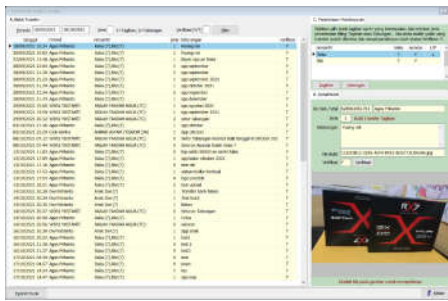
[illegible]

Periode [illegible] s/d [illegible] Jenis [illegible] Verifikasi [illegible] Filter

| Tanggal | Pemilik | Penerima | Jenis | Keterangan | Verifikasi |
|---|---|---|---|---|---|
| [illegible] | Agus Priharto | Bahar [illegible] | 1 | Packing list | T |
| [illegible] | Agus Priharto | Bahar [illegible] | 1 | Packing list | T |
| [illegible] | Agus Priharto | Bahar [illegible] | 1 | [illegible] | T |
| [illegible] | Agus Priharto | Bahar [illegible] | 1 | Biaya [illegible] | T |
| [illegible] | Agus Priharto | Bahar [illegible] | 1 | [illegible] | T |
| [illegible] | Agus Priharto | Bahar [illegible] | 1 | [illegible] | T |
| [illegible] | Agus Priharto | Bahar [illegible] | 1 | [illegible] | T |
| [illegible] | Agus Priharto | Bahar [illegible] | 1 | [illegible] | T |
| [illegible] | Agus Priharto | Bahar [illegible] | 1 | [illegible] | T |
| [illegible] | Agus Priharto | Bahar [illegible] | 1 | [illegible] | T |
| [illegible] | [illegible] | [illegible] | 1 | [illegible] | T |
| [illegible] | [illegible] | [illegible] | 1 | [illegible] | T |
| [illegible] | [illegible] | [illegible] | 1 | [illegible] | T |
| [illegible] | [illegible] | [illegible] | 1 | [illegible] | T |

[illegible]

Sebelum ada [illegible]

| Penerima | Status | Kirim | Terima |
|---|---|---|---|
| Bahar | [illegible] | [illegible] | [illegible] |
| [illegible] | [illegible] | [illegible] | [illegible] |

Tugaskan Hubungan

Pemilik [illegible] Agus Priharto
Jenis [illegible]
Keterangan Packing list

File foto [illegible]
Verifikasi T Verifikasi

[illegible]

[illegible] Keluar